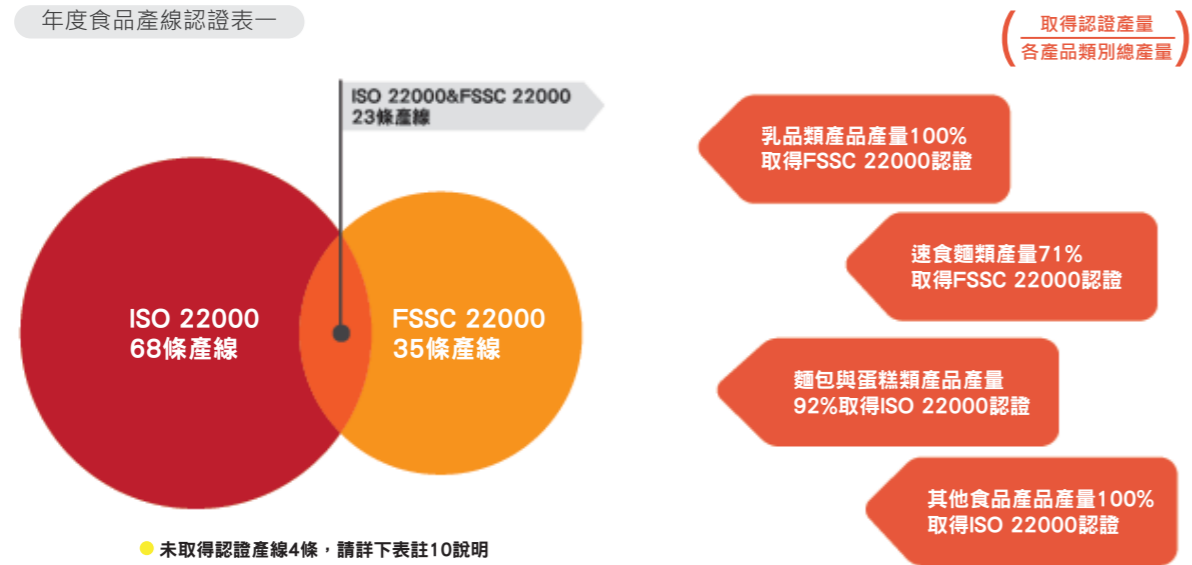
年度食品產線認證表一

$\left(\frac{\text{取得認證產量}}{\text{各產品類別總產量}}\right)$

ISO 22000&FSSC 22000
23條產線

ISO 22000
68條產線

FSSC 22000
35條產線

未取得認證產線4條，請詳下表註10說明

乳品類產品產量100%
取得FSSC 22000認證

速食麵類產量71%
取得FSSC 22000認證

麵包與蛋糕類產品產量
92%取得ISO 22000認證

其他食品產品產量100%
取得ISO 22000認證